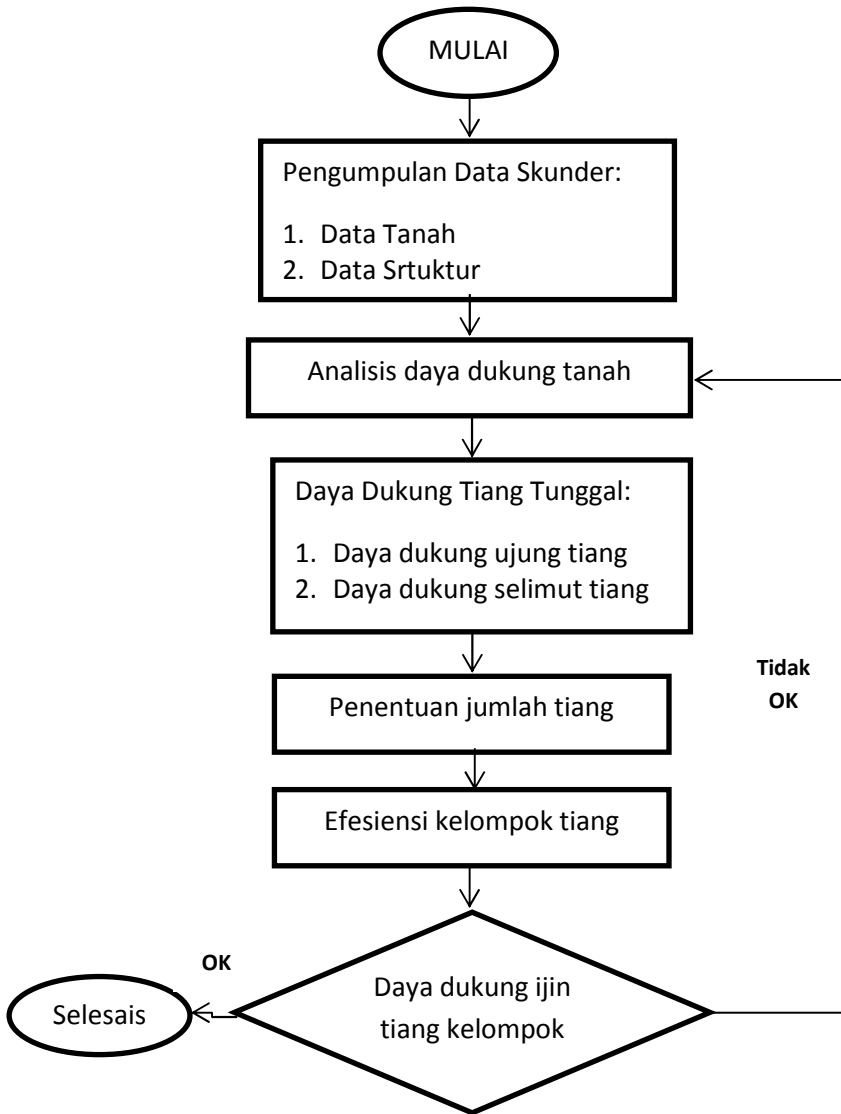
MULAI

Pengumpulan Data Skunder:

1. Data Tanah
2. Data Srtuktur

Analisis daya dukung tanah

Daya Dukung Tiang Tunggal:

1. Daya dukung ujung tiang
2. Daya dukung selimut tiang

Tidak OK

Penentuan jumlah tiang

Efesiensi kelompok tiang

OK

Selesais

Daya dukung ijin tiang kelompok